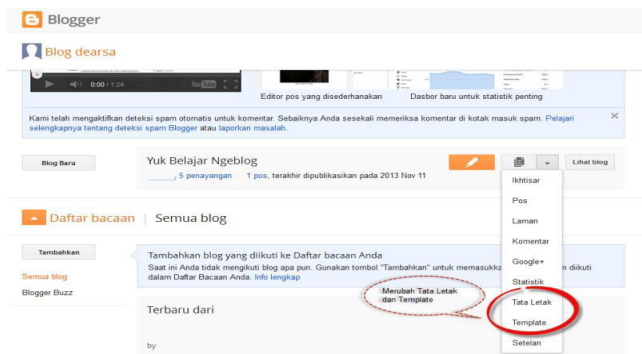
Blogger

Blog dearsa

0:00 / 1:24

Editor pos yang disederhanakan

Dasbor baru untuk statistik penting

Kami telah mengaktifkan deteksi spam otomatis untuk komentar. Sebaiknya Anda sesekali memeriksa komentar di kotak masuk spam. Pelajari selengkapnya tentang deteksi spam Blogger atau laporkan masalah.

Blog Baru

Yuk Belajar Ngeblog

5 penayangan · 1 pos, terakhir dipublikasikan pada 2013 Nov 11

Lihat blog

Ikhtisar

Pos

Laman

Komentar

Google+

Statistik

Tata Letak

Template

Setelan

Daftar bacaan | Semua blog

Tambahkan

Semua blog

Blogger Buzz

Tambahkan blog yang diikuti ke Daftar bacaan Anda

Saat ini Anda tidak mengikuti blog apa pun. Gunakan tombol "Tambahkan" untuk memasukka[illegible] diikuti dalam Daftar Bacaan Anda. Info lengkap

Merubah Tata Letak dan Template

Terbaru dari

by